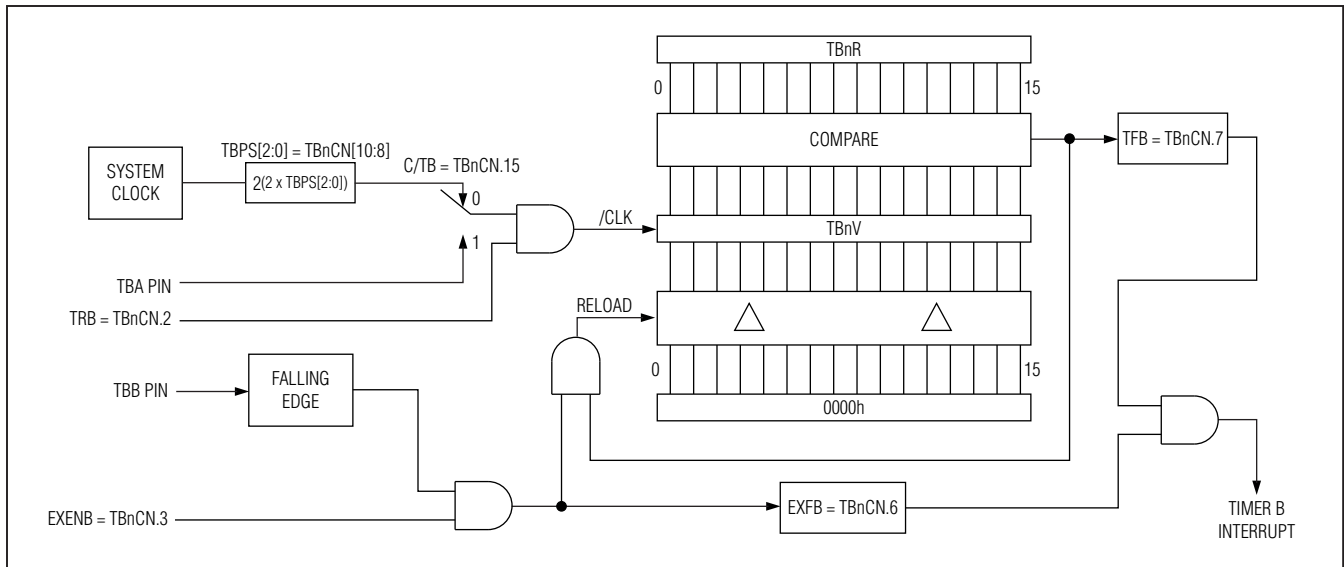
TBnR

0

15

COMPARE

TFB = TBnCN.7

TBPS[2:0] = TBnCN[10:8]

SYSTEM CLOCK

$2^{(2 \times TBPS[2:0])}$

C/TB = TBnCN.15

0

/CLK

TBnV

1

TBA PIN

TRB = TBnCN.2

RELOAD

0

15

TBB PIN

FALLING EDGE

0000h

EXENB = TBnCN.3

EXFB = TBnCN.6

TIMER B INTERRUPT